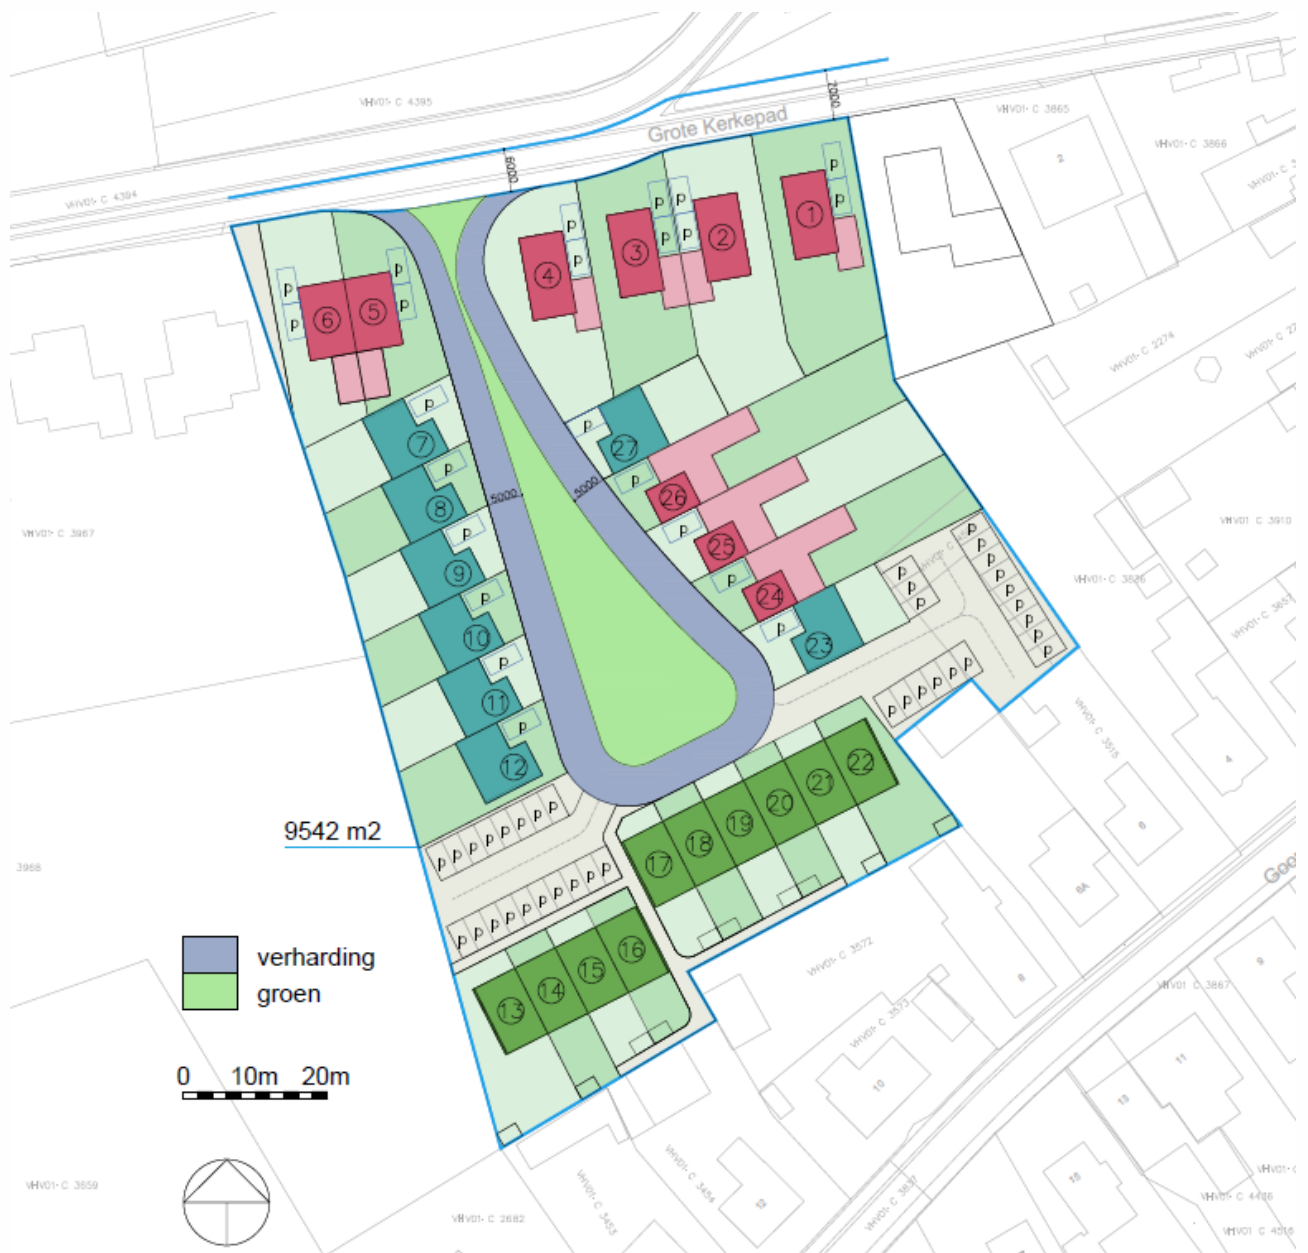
VHV01 C 4395
Grote Kerkepad
2000
5000
VHV01 C 4394
VHV01 C 3865
2
VHV01 C 3866
VHV01 C 2274
1
2
3
4
5
6
7
8
9
10
11
12
13
14
15
16
17
18
19
20
21
22
23
24
25
26
27
P
5000
5000
VHV01 C 3967
VHV01 C 3910
9542 m2
3968
verharding
groen
0 10m 20m
VHV01 C 3572
VHV01 C 3867
VHV01 C 3659
VHV01 C 2682
VHV01 C 3454
VHV01 C 4486
VHV01 C 4516